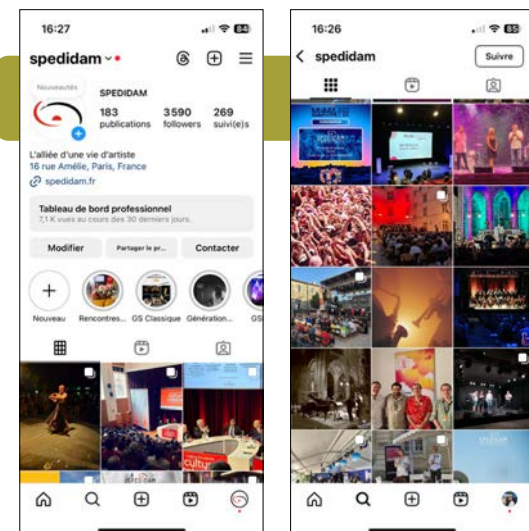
16:27

84

spedidam

Nouveautés

SPEDIDAM

183 publications

3590 followers

269 suivi(e)s

L'alliée d'une vie d'artiste
16 rue Amélie, Paris, France
spedidam.fr

Tableau de bord professionnel
7,1 K vues au cours des 30 derniers jours.

Modifier

Partager le pr...

Contacter

Nouveau

Rencontres...

GS Classique

Génération...

GS

16:26

85

spedidam

Suivre